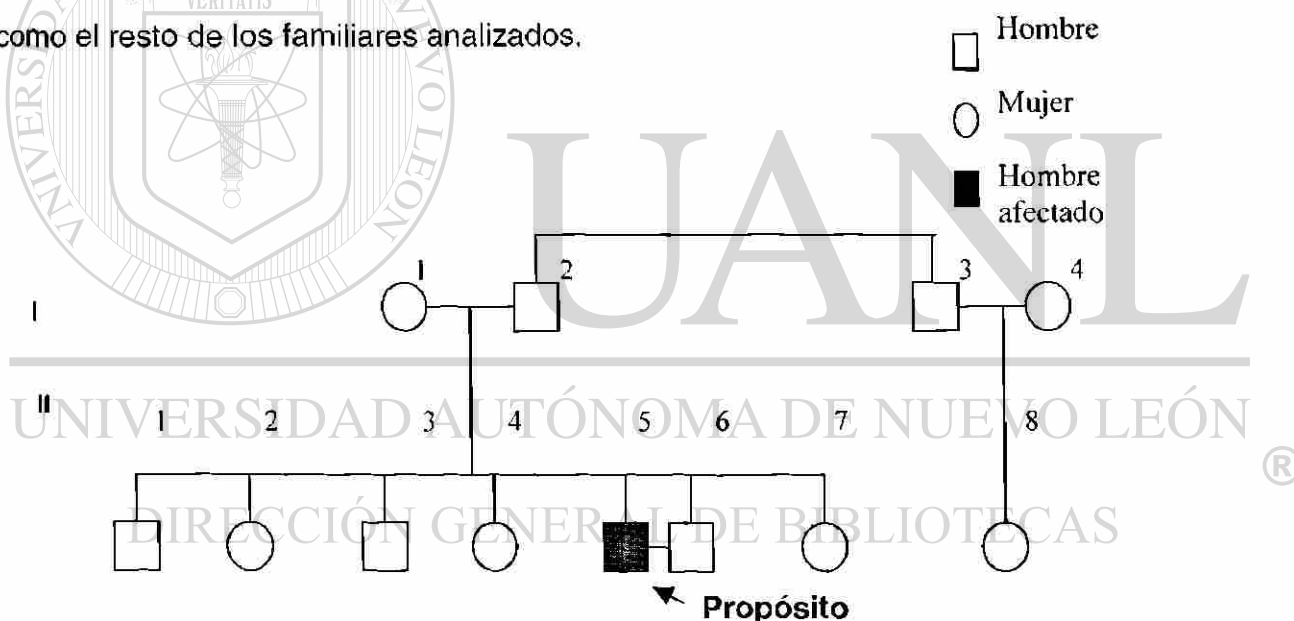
como el resto de los familiares analizados.

Hombre
Mujer
Hombre afectado

I
1 2 3 4

II
1 2 3 4 5 6 7 8

Propósito

VERITATIS
UANL
UNIVERSIDAD AUTÓNOMA DE NUEVO LEÓN
®
DIRECCIÓN GENERAL DE BIBLIOTECAS